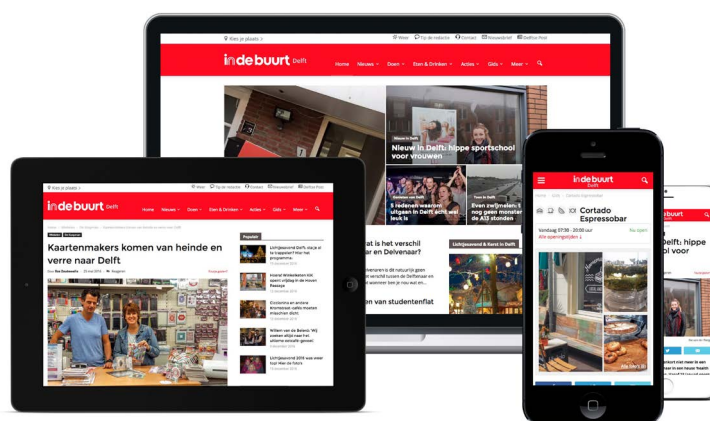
Kies je plaats | Weer | Tip de redactie | Contact | Nieuwsbrief | Delftse Post

indebuurt Delft

Home | Nieuws | Doen | Eten & Drinken | Acties | Gids | Meer

Nieuw in Delft
Nieuw in Delft: hippe sportschool voor vrouwen

5 redenen waarom uitgaan in Delft echt wel leuk is

Even zwijmelen: nog geen monster de A13 stonden

...at is het verschil ...en Delvenaar?

...van studentenflat

Lichtjesavond & Kerst in Delft

Kies je plaats | Weer | Tip de redactie | Contact | Nieuwsbrief | Delftse Post

indebuurt Delft

Home | Nieuws | Doen | Eten & Drinken | Acties | Gids | Meer

Kaartenmakers komen van heinde en verre naar Delft

Populair

Lichtjesavond 2016: zo ziet het programma...

Hostel Winkelsteen Vlt speelt ...

Giorlanno en andere ...

Willem van de Belend: 'Wij ...

Lichtjesavond 2016 was weer ...

indebuurt Delft

Cortado Espressobar

Vandaag 07:30 - 20:00 uur
Nu open
Alle openingstijden

indebuurt

Delft: hippe ...pi voor